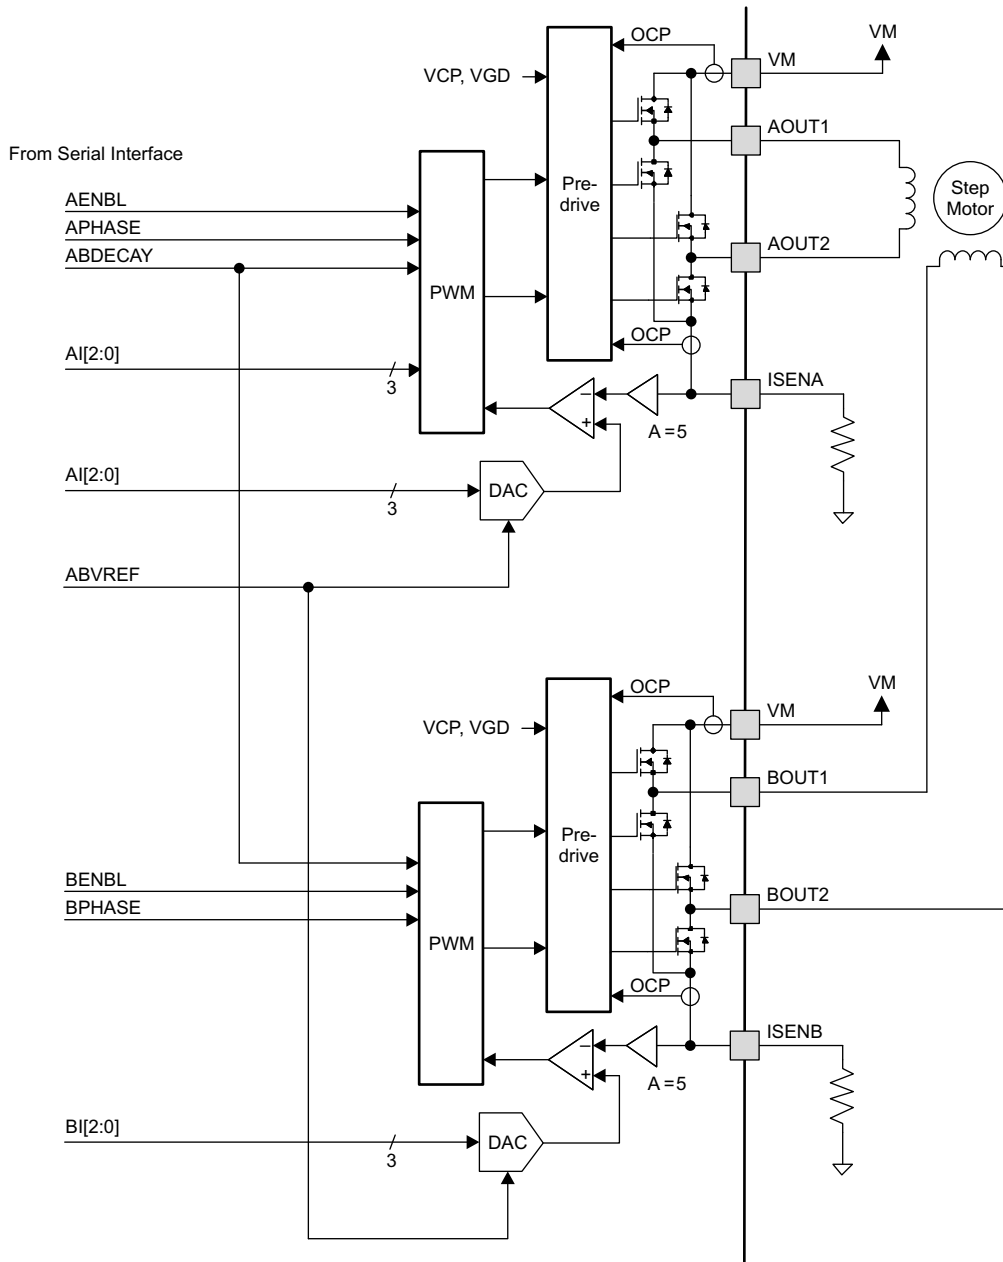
OCP
VM
VM
VCP, VGD
AOUT1
From Serial Interface
Step Motor
Pre-drive
AENBL
APHASE
AOUT2
ABDECAY
PWM
OCP
AI[2:0]
3
ISENA
−
+
A = 5
AI[2:0]
DAC
3
ABVREF
OCP
VM
VM
VCP, VGD
BOUT1
Pre-drive
BENBL
BOUT2
BPHASE
PWM
OCP
ISENB
−
+
A = 5
BI[2:0]
DAC
3